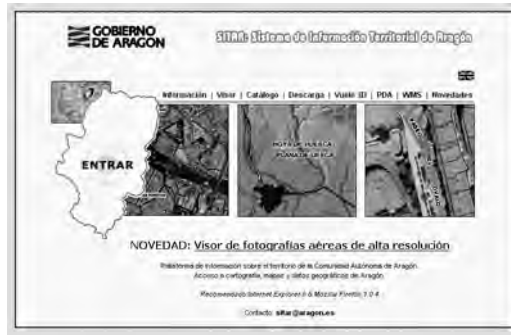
GOBIERNO DE ARAGON

SITAR: Sistema de Información Territorial de Aragón

Información | Visor | Catálogo | Descarga | Vuelo 3D | PDA | WMS | Novedades

ENTRAR

HOYA DE HUESCA
PLANA DE UESCA

NOVEDAD: Visor de fotografías aéreas de alta resolución

Plataforma de información sobre el territorio de la Comunidad Autónoma de Aragón. Acceso a cartografía, mapas y datos geográficos de Aragón.

Recomendado Internet Explorer 6 & Mozilla Firefox 1.0.4

Contacto: sitar@aragon.es